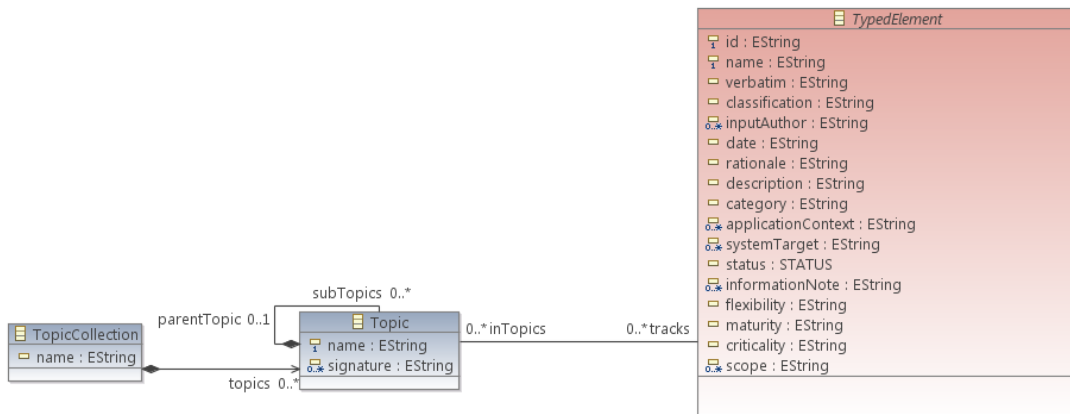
TypedElement
id : EString
name : EString
verbatim : EString
classification : EString
inputAuthor : EString
date : EString
rationale : EString
description : EString
category : EString
applicationContext : EString
systemTarget : EString
status : STATUS
informationNote : EString
flexibility : EString
maturity : EString
criticality : EString
scope : EString

subTopics 0..*
parentTopic 0..1
Topic
name : EString
signature : EString
0..* inTopics
0..* tracks

TopicCollection
name : EString
topics 0..*